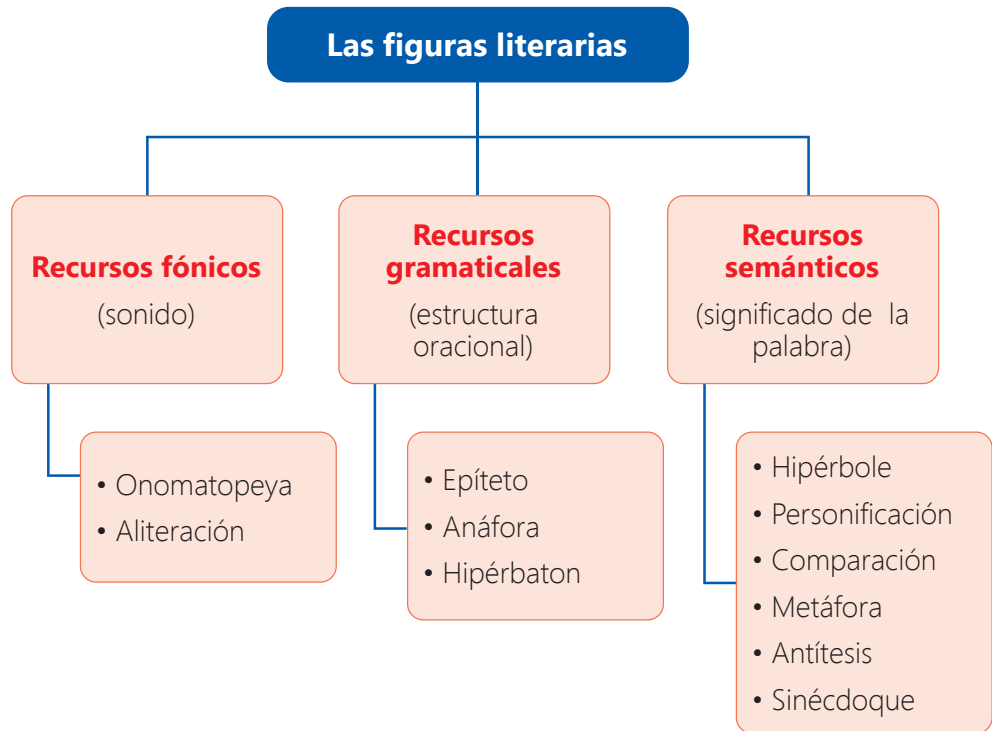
Las figuras literarias

Recursos fónicos
(sonido)

• Onomatopeya
• Aliteración

Recursos gramaticales
(estructura oracional)

• Epíteto
• Anáfora
• Hipérbaton

Recursos semánticos
(significado de la palabra)

• Hipérbole
• Personificación
• Comparación
• Metáfora
• Antítesis
• Sinécdoque